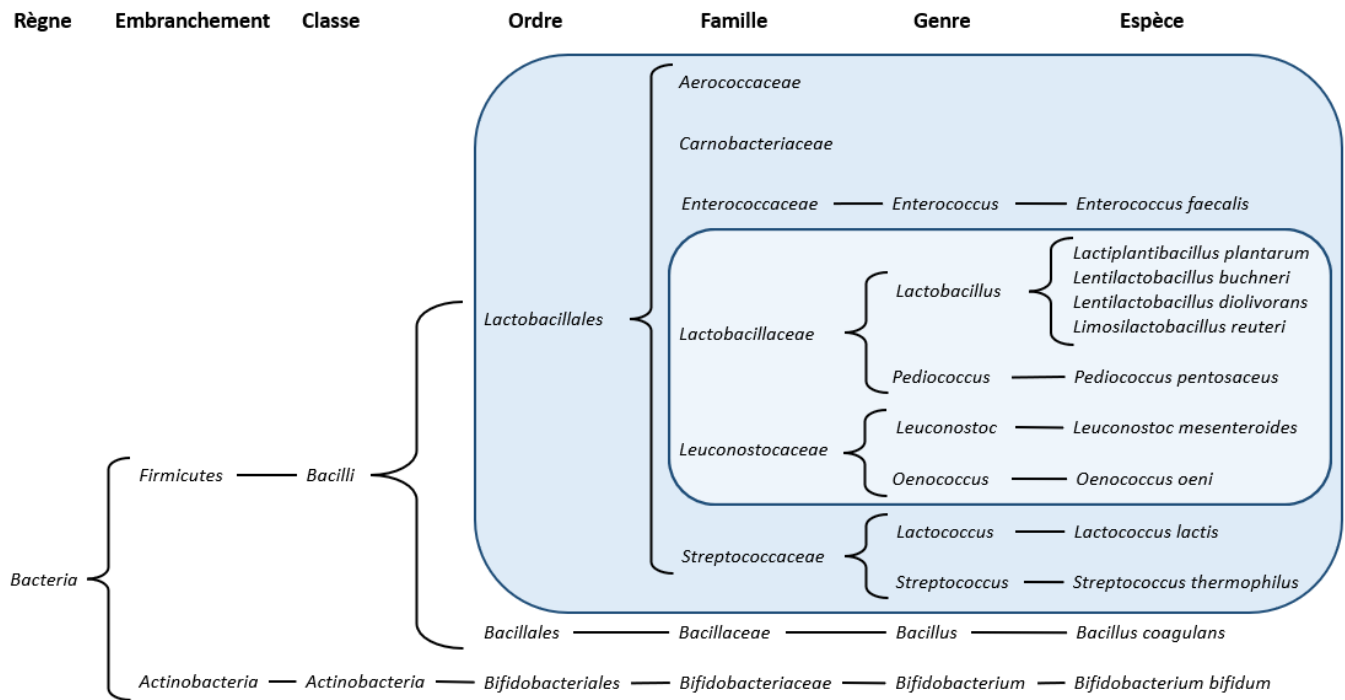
Règne Embranchement Classe Ordre Famille Genre Espèce

Aerococcaceae

Carnobacteriaceae

Enterococcaceae — Enterococcus — Enterococcus faecalis

Lactiplantibacillus plantarum
Lentilactobacillus buchneri
Lentilactobacillus diolivorans
Limosilactobacillus reuteri

Lactobacillus

Lactobacillales

Lactobacillaceae

Pediococcus — Pediococcus pentosaceus

Leuconostoc — Leuconostoc mesenteroides

Leuconostocaceae

Oenococcus — Oenococcus oeni

Firmicutes — Bacilli

Lactococcus — Lactococcus lactis

Streptococcaceae

Bacteria

Streptococcus — Streptococcus thermophilus

Bacillales — Bacillaceae — Bacillus — Bacillus coagulans

Actinobacteria — Actinobacteria — Bifidobacteriales — Bifidobacteriaceae — Bifidobacterium — Bifidobacterium bifidum